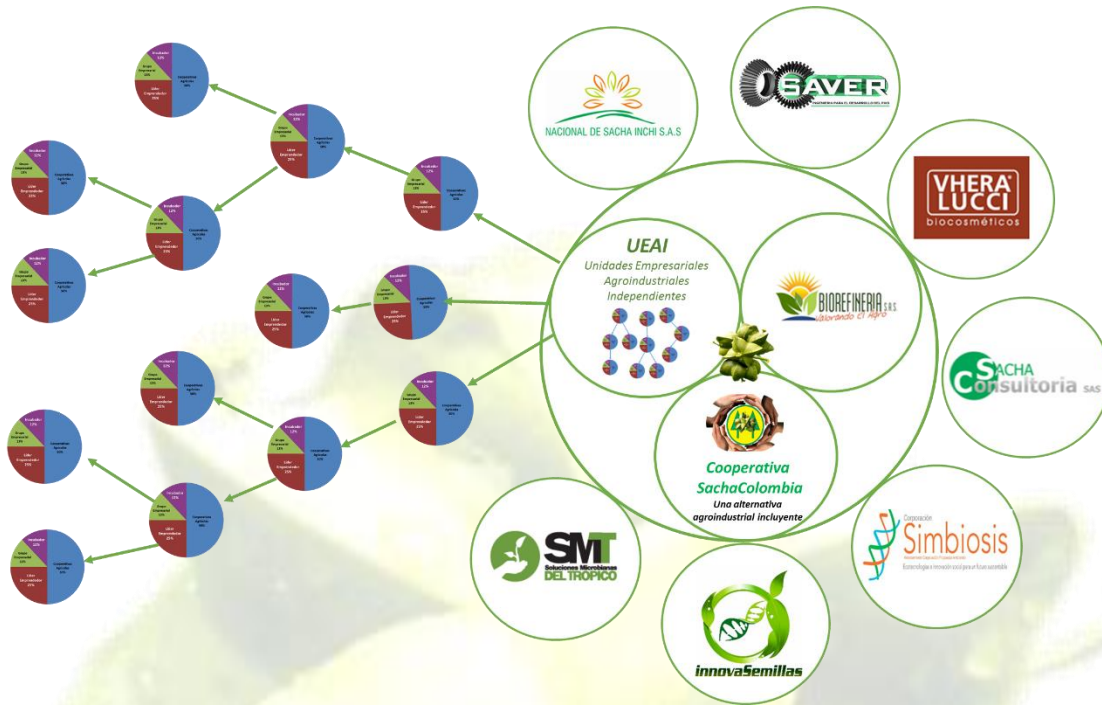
NACIONAL DE SACHA INCHI S.A.S

SAVER

VHERA LUCCI biocosméticos

UEAI
Unidades Empresariales Agroindustriales Independientes

BIOREFINERIA S.A.S
Valorando el Agro

SACHA Consultoria SAS

Cooperativa SachaColombia
Una alternativa agroindustrial incluyente

SMT Soluciones Microbianas DEL TROPICO

Corporación Simbiosis

innovaSemillas

Incubador
Grupo Empresarial
Líder Emprendedor
Cooperativa Agrícola